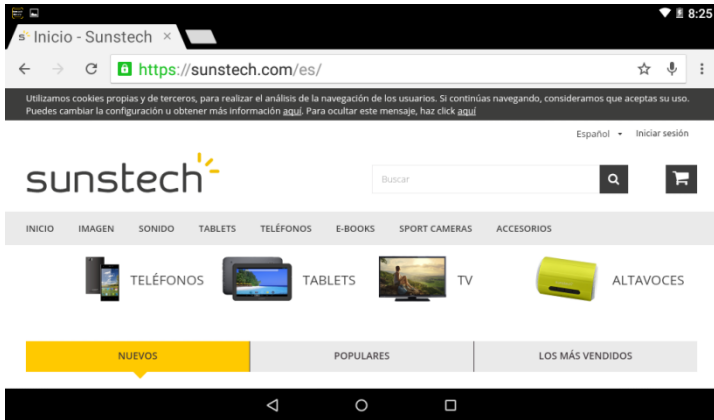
8:25

Inicio - Sunstech ×

https://sunstech.com/es/

Utilizamos cookies propias y de terceros, para realizar el análisis de la navegación de los usuarios. Si continúas navegando, consideramos que aceptas su uso. Puedes cambiar la configuración u obtener más información aquí. Para ocultar este mensaje, haz click aquí

Español Iniciar sesión

sunstech

Buscar

INICIO IMAGEN SONIDO TABLETS TELÉFONOS E-BOOKS SPORT CAMERAS ACCESORIOS

TELÉFONOS TABLETS TV ALTAVOCES

NUEVOS POPULARES LOS MÁS VENDIDOS